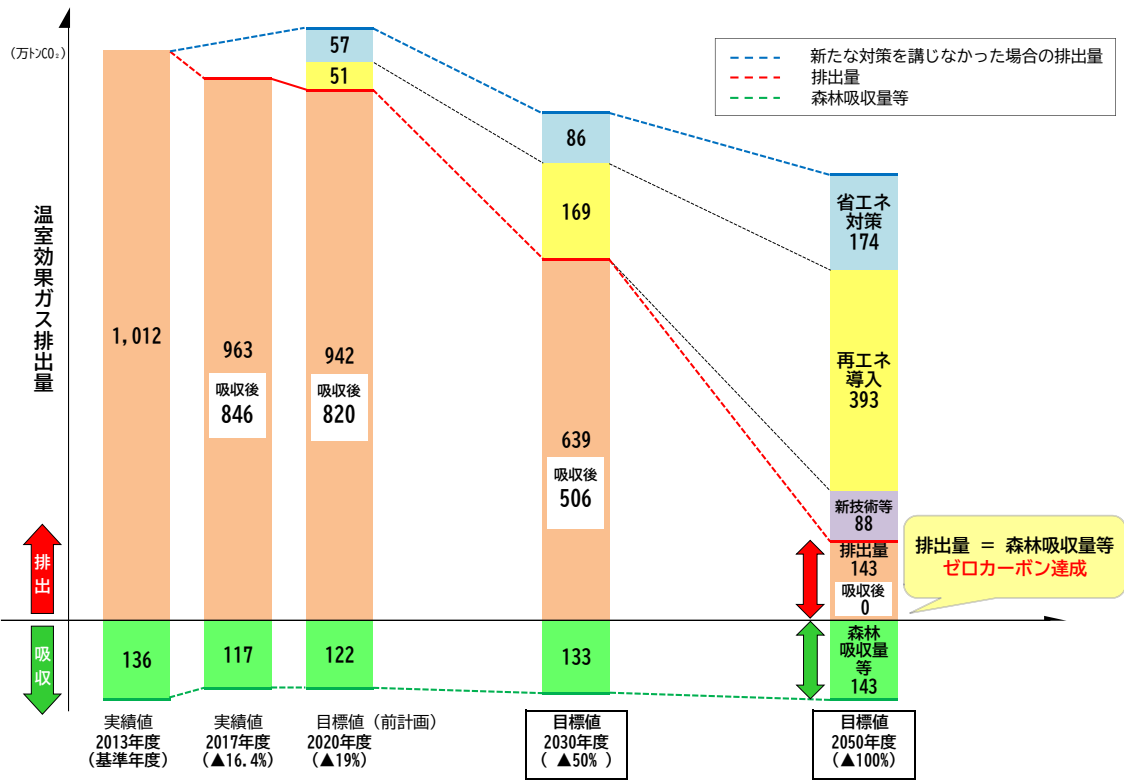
(万トンCO₂)

新たな対策を講じなかった場合の排出量
排出量
森林吸収量等

温室効果ガス排出量

排出

吸収

1,012

136

963

吸収後
846

117

57

51

942

吸収後
820

122

86

169

639

吸収後
506

133

省エネ
対策
174

再エネ
導入
393

新技術等
88

排出量
143

吸収後
0

森林
吸収量
等
143

排出量 ＝ 森林吸収量等
ゼロカーボン達成

実績値
2013年度
(基準年度)

実績値
2017年度
(▲16.4%)

目標値(前計画)
2020年度
(▲19%)

目標値
2030年度
( ▲50% )

目標値
2050年度
(▲100%)